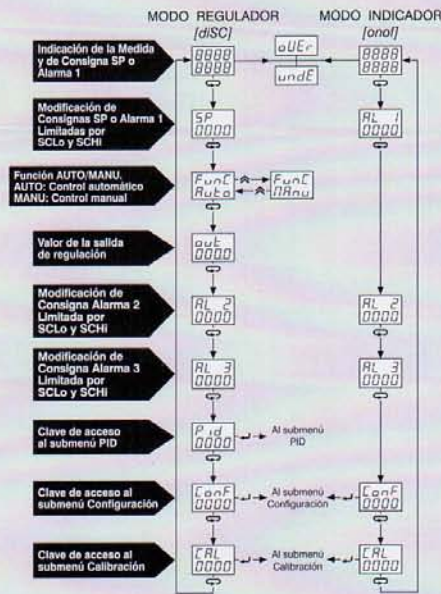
MODO REGULADOR
[diSC]

MODO INDICADOR
[onof]

Indicación de la Medida y de Consigna SP o Alarma 1

8888
8888

oUEr

undE

8888
8888

Modificación de Consignas SP o Alarma 1 Limitadas por SCLo y SCHi

SP
0000

AL 1
0000

Función AUTO/MANU.
AUTO: Control automático
MANU: Control manual

FunC
Auto

FunC
MAnu

Valor de la salida de regulación

out
0000

Modificación de Consigna Alarma 2 Limitada por SCLo y SCHi

AL 2
0000

AL 2
0000

Modificación de Consigna Alarma 3 Limitada por SCLo y SCHi

AL 3
0000

AL 3
0000

Clave de acceso al submenú PID

Pid
0000

Al submenú PID

Clave de acceso al submenú Configuración

ConF
0000

Al submenú Configuración

ConF
0000

Clave de acceso al submenú Calibración

CAL
0000

Al submenú Calibración

CAL
0000